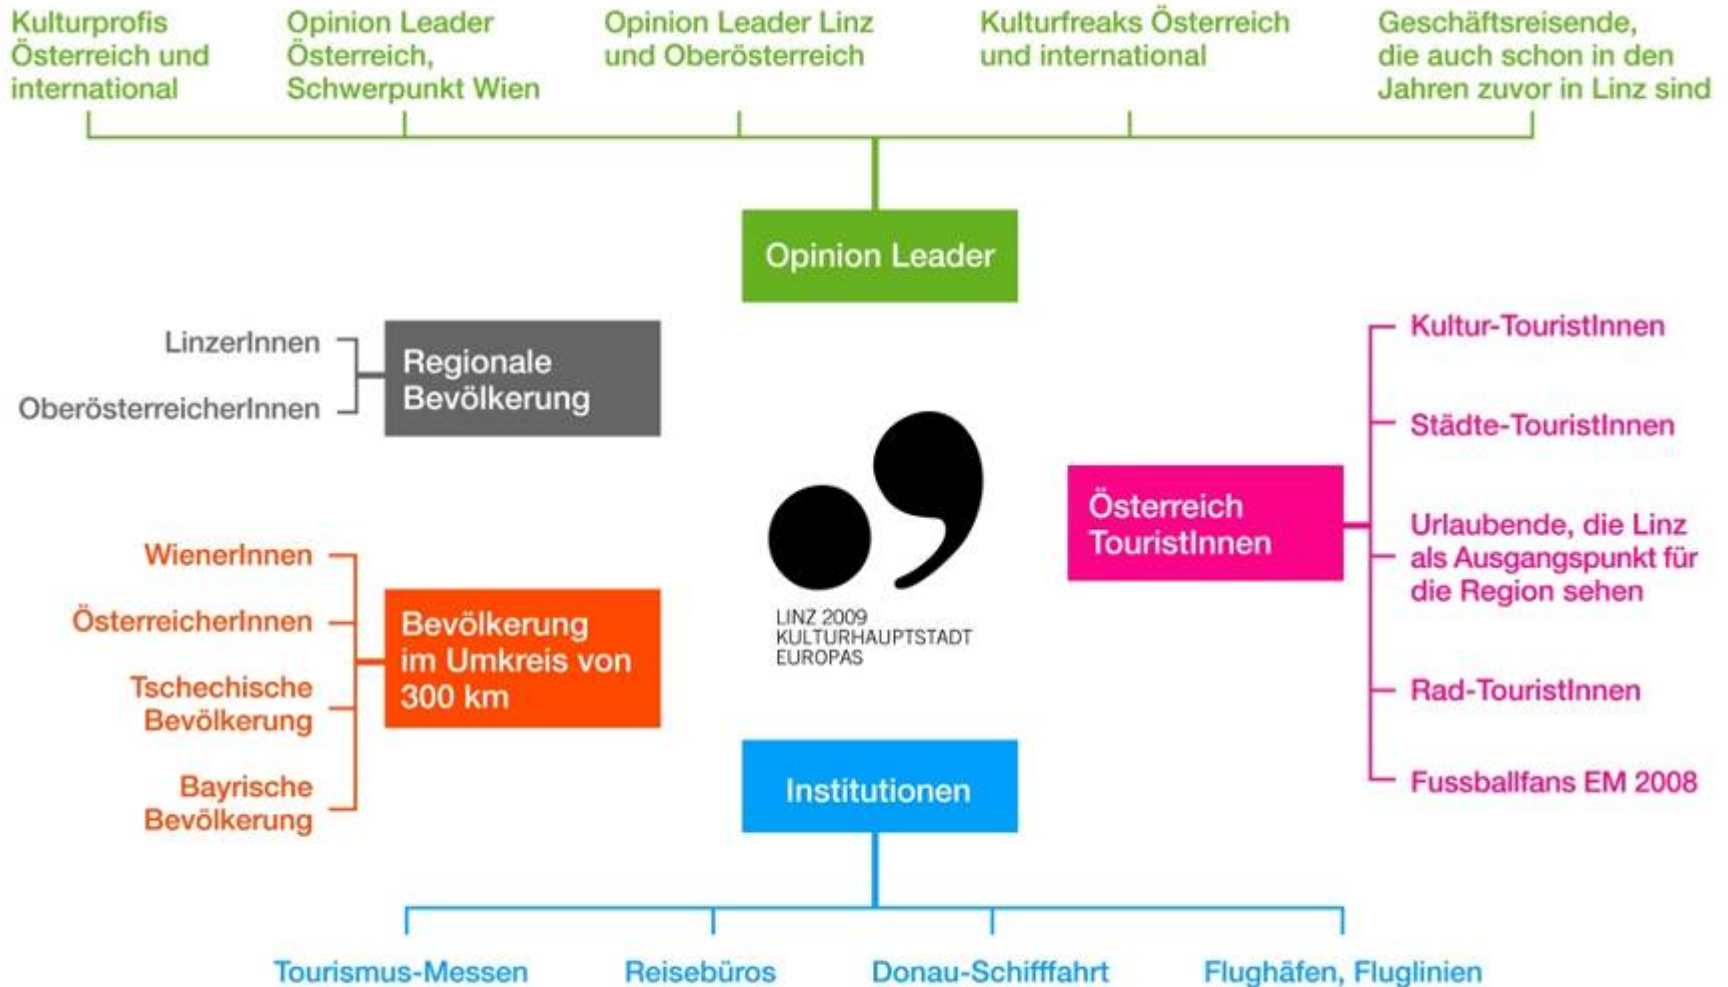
Kulturprofis Österreich und international

Opinion Leader Österreich, Schwerpunkt Wien

Opinion Leader Linz und Oberösterreich

Kulturfreaks Österreich und international

Geschäftsreisende, die auch schon in den Jahren zuvor in Linz sind

Opinion Leader

LinzerInnen

OberösterreicherInnen

Regionale Bevölkerung

Kultur-TouristInnen

Städte-TouristInnen

Österreich TouristInnen

Urlaubende, die Linz als Ausgangspunkt für die Region sehen

Rad-TouristInnen

Fussballfans EM 2008

WienerInnen

ÖsterreicherInnen

Tschechische Bevölkerung

Bayrische Bevölkerung

Bevölkerung im Umkreis von 300 km

LINZ 2009 KULTURHAUPTSTADT EUROPAS

Institutionen

Tourismus-Messen

Reisebüros

Donau-Schifffahrt

Flughäfen, Fluglinien